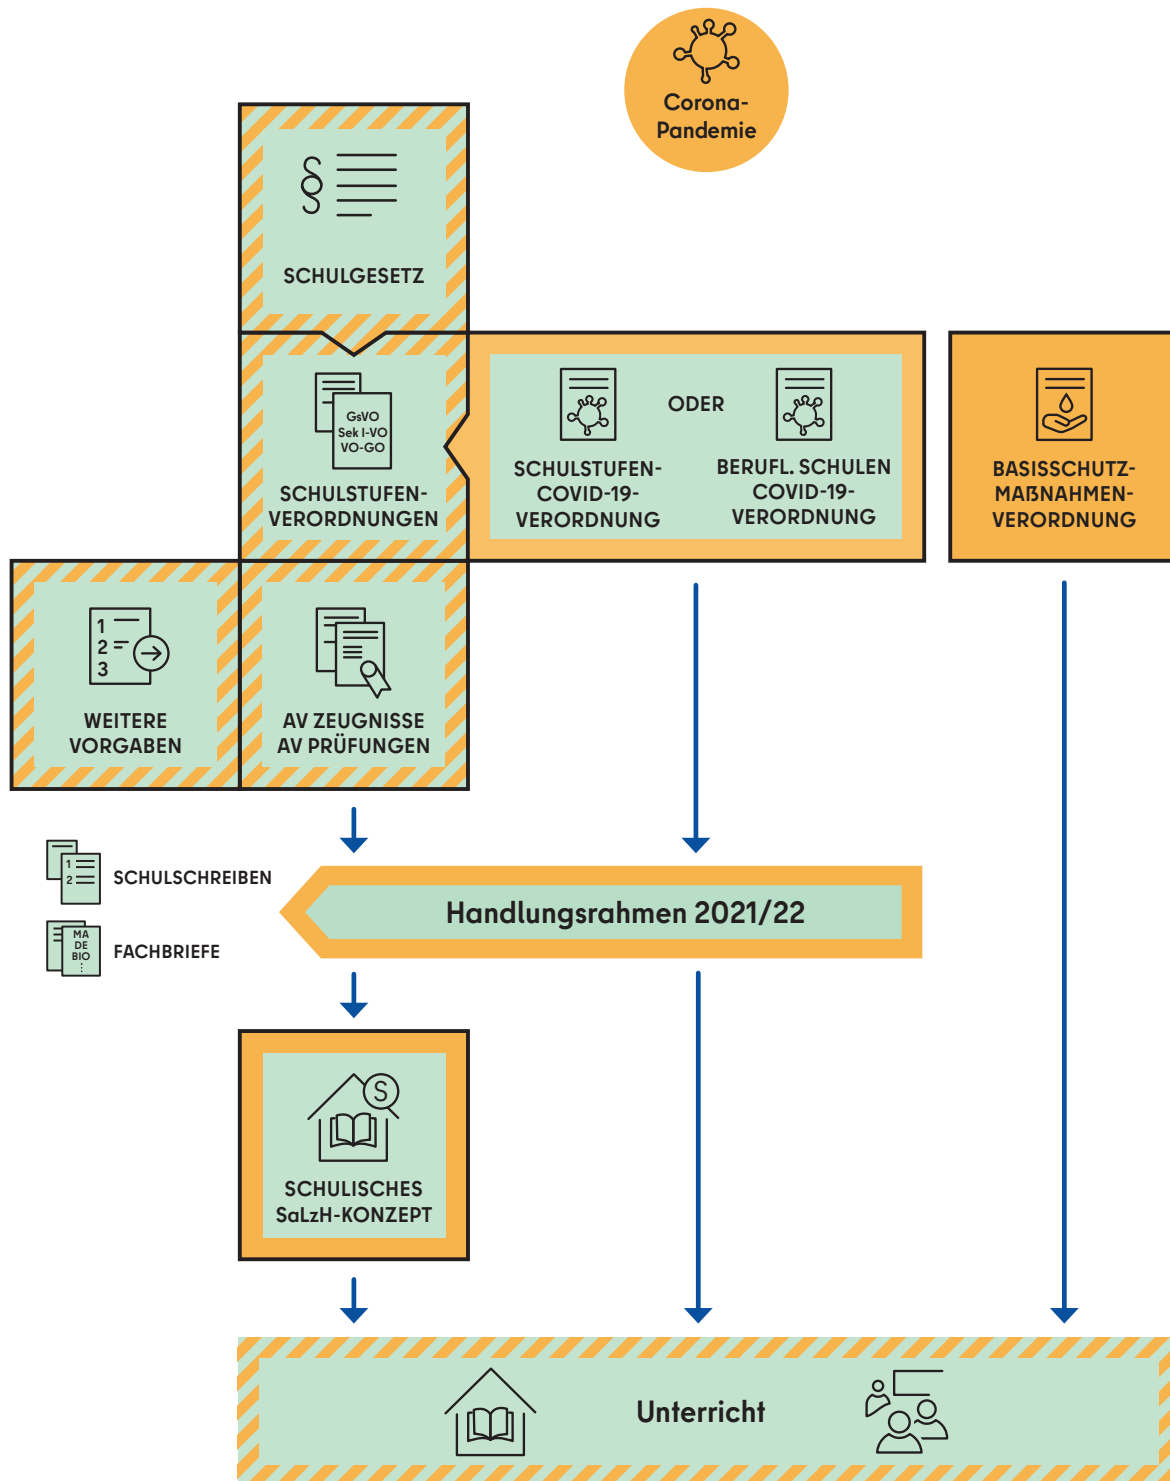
Corona-Pandemie

§

SCHULGESETZ

GsVO
Sek I-VO
VO-GO

SCHULSTUFEN-VERORDNUNGEN

ODER

SCHULSTUFEN-COVID-19-VERORDNUNG

BERUFL. SCHULEN COVID-19-VERORDNUNG

BASISSCHUTZ-MAßNAHMEN-VERORDNUNG

1
2
3

WEITERE VORGABEN

AV ZEUGNISSE
AV PRÜFUNGEN

1
2

SCHULSCHREIBEN

MA
DE
BIO

FACHBRIEFE

Handlungsrahmen 2021/22

S

SCHULISCHES SaLzH-KONZEPT

Unterricht